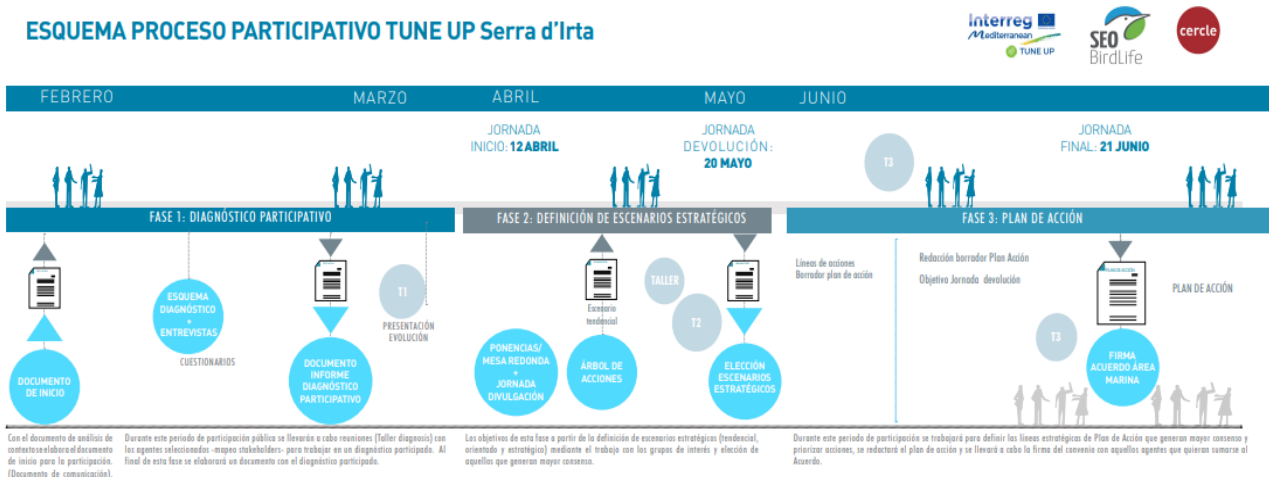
ESQUEMA PROCESO PARTICIPATIVO TUNE UP Serra d'Irta

Interreg Mediterranean TUNE UP

SEO BirdLife

cercle

FEBRERO MARZO ABRIL MAYO JUNIO

JORNADA INICIO: 12 ABRIL

JORNADA DEVOLUCIÓN: 20 MAYO

T3

JORNADA FINAL: 21 JUNIO

FASE 1: DIAGNÓSTICO PARTICIPATIVO

FASE 2: DEFINICIÓN DE ESCENARIOS ESTRATÉGICOS

FASE 3: PLAN DE ACCIÓN

DOCUMENTO DE INICIO

ESQUEMA DIAGNÓSTICO + ENTREVISTAS

CUESTIONARIOS

DOCUMENTO INFORME DIAGNÓSTICO PARTICIPATIVO

T1

PRESENTACIÓN EVOLUCIÓN

PONENCIAS/ MESA REDONDA + JORNADA DIVULGACIÓN

Escenario tendencial

ÁRBOL DE ACCIONES

TALLER

T2

ELECCIÓN ESCENARIOS ESTRATÉGICOS

Líneas de acciones
Borrador plan de acción

Redacción borrador Plan Acción

Objetivo Jornada devolución

PLAN ACCIÓN

PLAN DE ACCIÓN

T3

FIRMA ACUERDO ÁREA MARINA

Con el documento de análisis de contexto se elabora el documento de inicio para la participación. (Documento de comunicación).

Durante este periodo de participación pública se llevarán a cabo reuniones (Taller diagnosis) con los agentes seleccionados -mapeo stakeholders- para trabajar en un diagnóstico participado. Al final de esta fase se elaborará un documento con el diagnóstico participado.

Los objetivos de esta fase a partir de la definición de escenarios estratégicos (tendencial, orientado y estratégico) mediante el trabajo con los grupos de interés y elección de aquellos que generan mayor consenso.

Durante este periodo de participación se trabajará para definir las líneas estratégicas de Plan de Acción que generan mayor consenso y priorizar acciones, se redactará el plan de acción y se llevará a cabo la firma del convenio con aquellos agentes que quieran sumarse al Acuerdo.